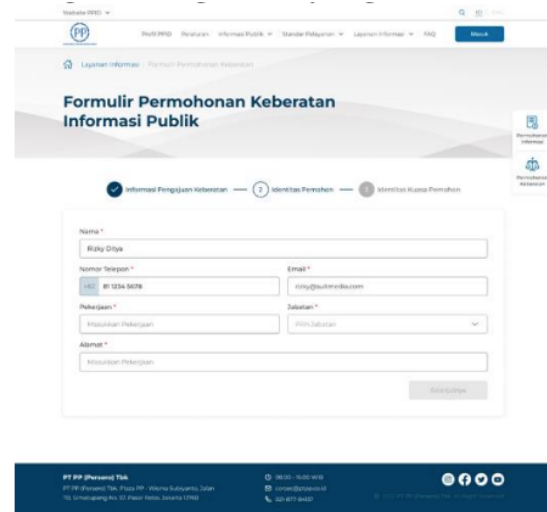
Website PPID ∨

Profil PPID Peraturan Informasi Publik ∨ Standar Pelayanan ∨ Layanan Informasi ∨ FAQ Masuk

Layanan Informasi / Formulir Permohonan Keberatan

Formulir Permohonan Keberatan Informasi Publik

Permohonan Informasi

Permohonan Keberatan

Informasi Pengajuan Keberatan — 2 Identitas Pemohon — 3 Identitas Kuasa Pemohon

Nama *

Rizky Ditya

Nomor Telepon *

+62 81 1234 5678

Email *

rizky@suitmedia.com

Pekerjaan *

Masukkan Pekerjaan

Jabatan *

Pilih Jabatan

Alamat *

Masukkan Pekerjaan

Selanjutnya

PT PP (Persero) Tbk

PT PP (Persero) Tbk. Plaza PP - Wisma Subiyanto, Jalan TB. Simatupang No. 57, Pasar Rebo, Jakarta 13760

08.00 - 16.00 WIB

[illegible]

021-877-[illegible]

© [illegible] PT PP (Persero) Tbk. All Rights Reserved